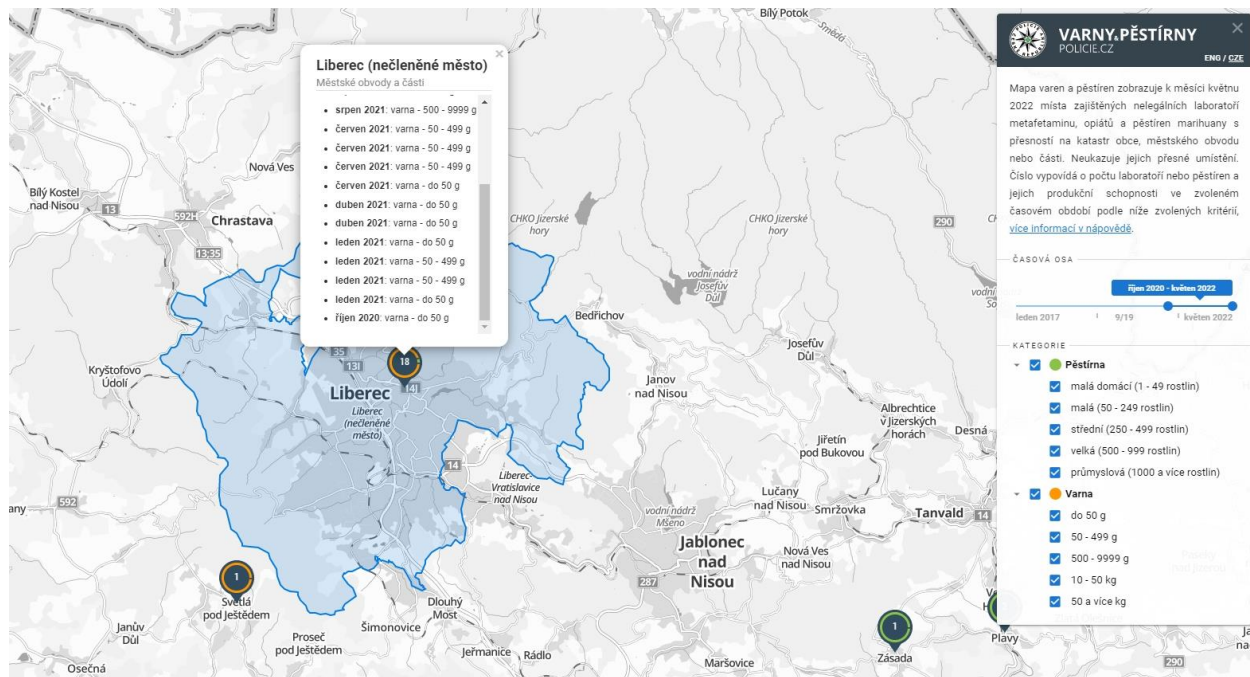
Bílý Potok
Smědá

Liberec (nečleněné město)
Městské obvody a části

- srpen 2021: varna - 500 - 9999 g
- červen 2021: varna - 50 - 499 g
- červen 2021: varna - 50 - 499 g
- červen 2021: varna - 50 - 499 g
- červen 2021: varna - do 50 g
- duben 2021: varna - do 50 g
- duben 2021: varna - do 50 g
- leden 2021: varna - do 50 g
- leden 2021: varna - 50 - 499 g
- leden 2021: varna - 50 - 499 g
- leden 2021: varna - do 50 g
- říjen 2020: varna - do 50 g

VARNY.PĚSTÍRNY
POLICIE.CZ
ENG / CZE

Mapa varen a pěstíren zobrazuje k měsíci květnu 2022 místa zajištěných nelegálních laboratoří metafetaminu, opiátů a pěstíren marihuany s přesností na katastr obce, městského obvodu nebo části. Neukazuje jejich přesné umístění. Číslo vypovídá o počtu laboratoří nebo pěstíren a jejich produkční schopnosti ve zvoleném časovém období podle níže zvolených kritérií, více informací v nápovědě.

ČASOVÁ OSA
říjen 2020 - květen 2022
leden 2017 9/19 květen 2022

KATEGORIE
Pěstírna
malá domácí (1 - 49 rostlin)
malá (50 - 249 rostlin)
střední (250 - 499 rostlin)
velká (500 - 999 rostlin)
průmyslová (1000 a více rostlin)
Varna
do 50 g
50 - 499 g
500 - 9999 g
10 - 50 kg
50 a více kg

Nová Ves
Bílý Kostel nad Nisou
13
592H
Chrastava
13-35
CHKO Jizerské hory
CHKO Jizerské hory
vodní nádrž Josefův Důl
290
Bedřichov
Josefův Důl
35
13
18
Liberec
Liberec (nečleněné město)
Kryštofovo Údolí
Janov nad Nisou
Albrechtice v Jizerských horách
Desná
Jiřetín pod Bukovou
14
Liberec Vratislavice nad Nisou
592
vodní nádrž Mšeno
Lučany nad Nisou
Smržovka
Tanvald
14
Jablonec nad Nisou
287
Nová Ves nad Nisou
1
Světlá pod Ještědem
Janův Důl
Proseč pod Ještědem
Šimonovice
Dlouhý Most
Jeřmanice
Rádlo
Maršovice
1
Zásada
Plavy
290
Osečná